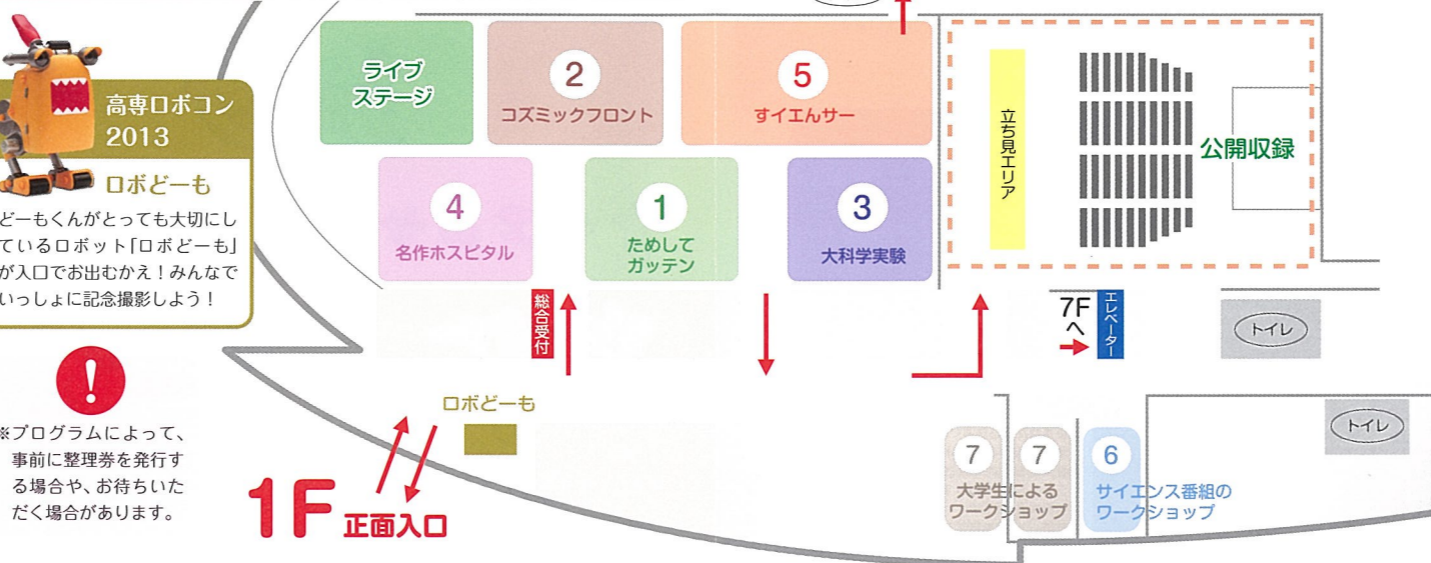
高専ロボコン
2013

ロボどーも

どーもくんがとっても大切にしているロボット「ロボどーも」が入口でお出むかえ！みんなでいっしょに記念撮影しよう！

※プログラムによって、事前に整理券を発行する場合や、お待ちいただく場合があります。

ライブ
ステージ

2
コズミックフロント

5
すイエんサー

4
名作ホスピタル

1
ためして
ガッテン

3
大科学実験

立ち見エリア

公開収録

総合受付

7F
へ

エレベーター

トイレ

トイレ

ロボどーも

1F 正面入口

7
7
大学生による
ワークショップ

6
サイエンス番組の
ワークショップ